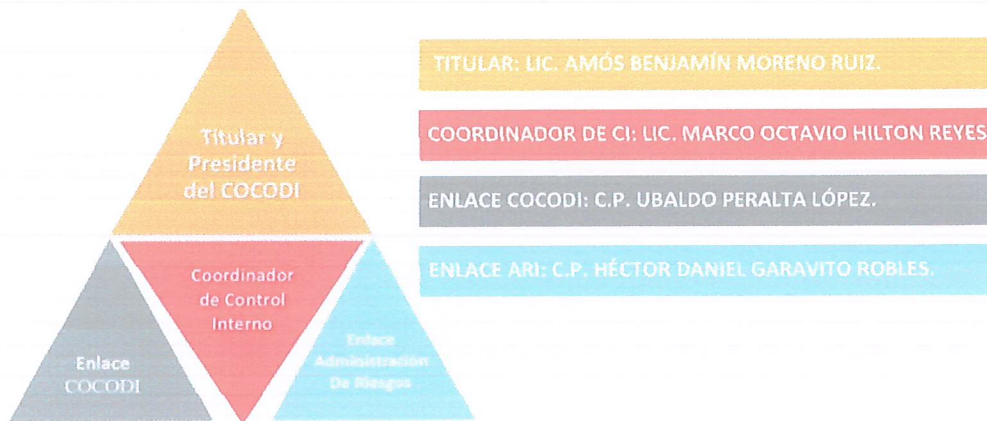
Titular y Presidente del COCODI

Coordinador de Control Interno

Enlace COCODI

Enlace Administración De Riesgos

TITULAR: LIC. AMÓS BENJAMÍN MORENO RUIZ.

COORDINADOR DE CI: LIC. MARCO OCTAVIO HILTON REYES

ENLACE COCODI: C.P. UBALDO PERALTA LÓPEZ.

ENLACE ARI: C.P. HÉCTOR DANIEL GARAVITO ROBLES.